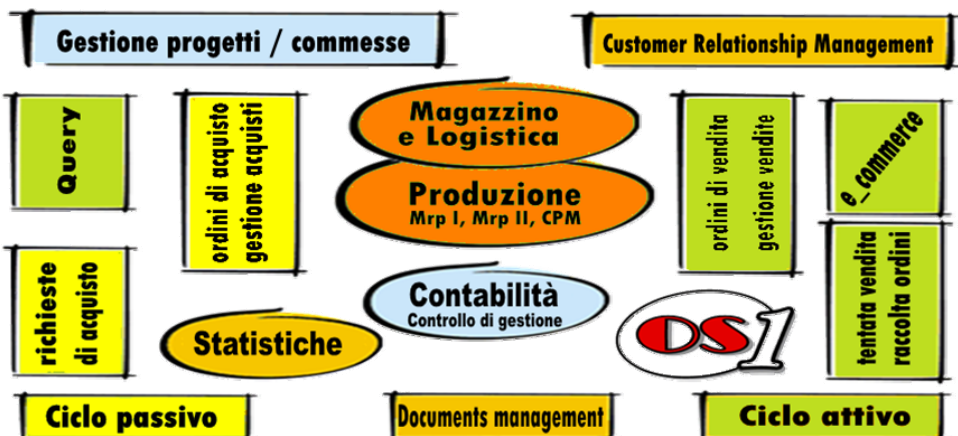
Gestione progetti / commesse

Customer Relationship Management

Query

ordini di acquisto
gestione acquisti

Magazzino
e Logistica

Produzione
Mrp I, Mrp II, CPM

ordini di vendita
gestione vendite

e_commerce

richieste
di acquisto

Contabilità
Controllo di gestione

tentata vendita
raccolta ordini

Statistiche

OS1

Ciclo passivo

Documents management

Ciclo attivo